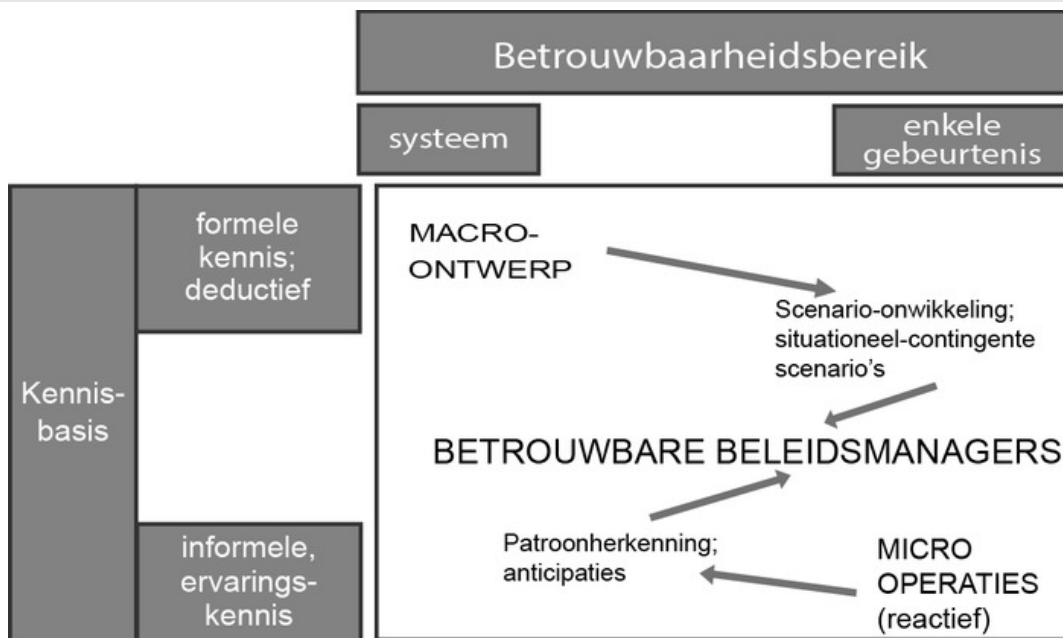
Betrouwbaarheidsbereik

systeem

enkele gebeurtenis

Kennis-basis

formele kennis; deductief

informele, ervarings-kennis

MACRO-ONTWERP

Scenario-onwikkeling; situationeel-contingente scenario's

BETROUWBARE BELEIDSMANAGERS

Patroonherkenning; anticipaties

MICRO OPERATIES (reactief)